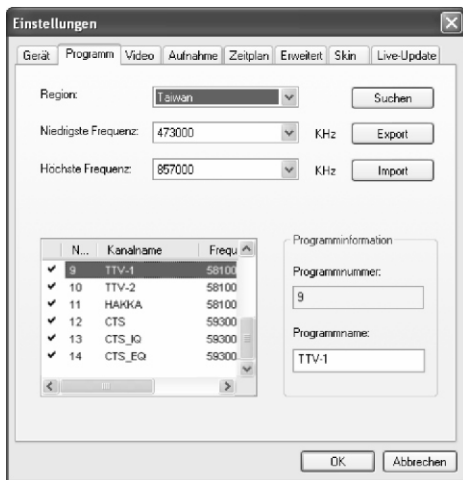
Einstellungen

Gerät | Programm | Video | Aufnahme | Zeitplan | Erweitert | Skin | Live-Update

Region: Taiwan | Suchen

Niedrigste Frequenz: 473000 KHz | Export

Höchste Frequenz: 857000 KHz | Import

| | N... | Kanalname | Frequ |
|---|---|---|---|
| ✔ | 9 | TTV-1 | 58100 |
| ✔ | 10 | TTV-2 | 58100 |
| ✔ | 11 | HAKKA | 58100 |
| ✔ | 12 | CTS | 59300 |
| ✔ | 13 | CTS_IQ | 59300 |
| ✔ | 14 | CTS_EQ | 59300 |

Programminformation

Programmnummer:
9

Programmname:
TTV-1

OK | Abbrechen